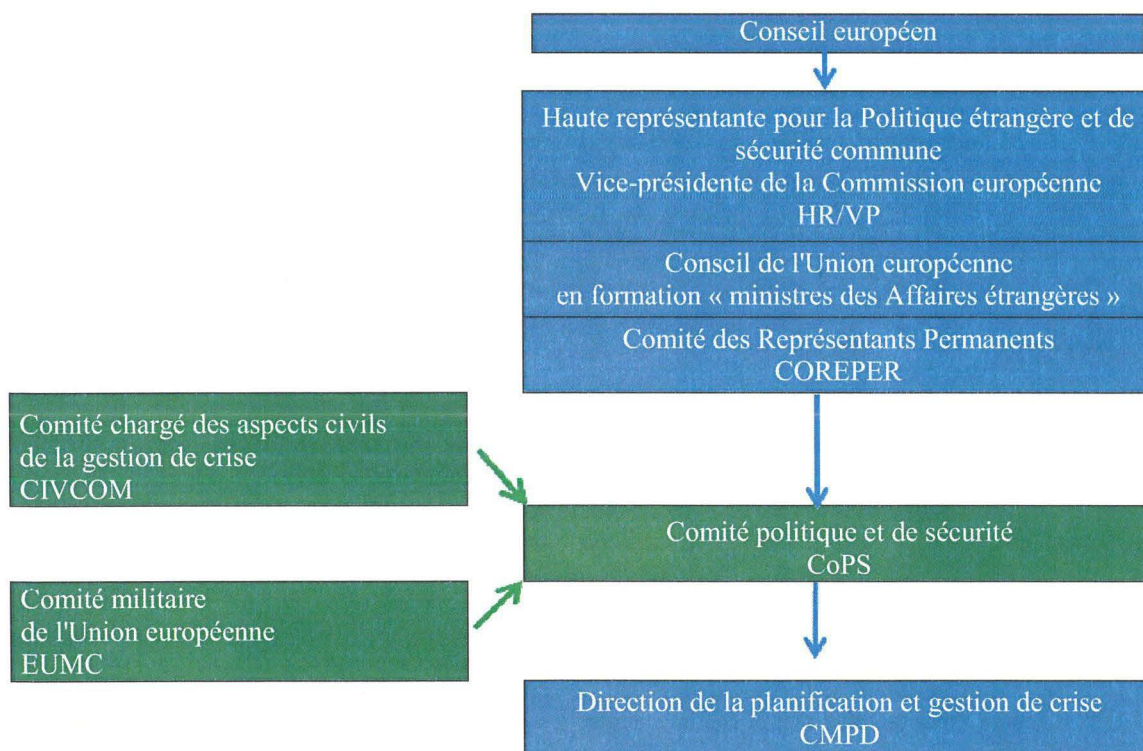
Conseil européen

Haute représentante pour la Politique étrangère et de sécurité commune
Vice-présidente de la Commission européenne
HR/VP

Conseil de l'Union européenne
en formation « ministres des Affaires étrangères »

Comité des Représentants Permanents
COREPER

Comité chargé des aspects civils
de la gestion de crise
CIVCOM

Comité politique et de sécurité
CoPS

Comité militaire
de l'Union européenne
EUMC

Direction de la planification et gestion de crise
CMPD